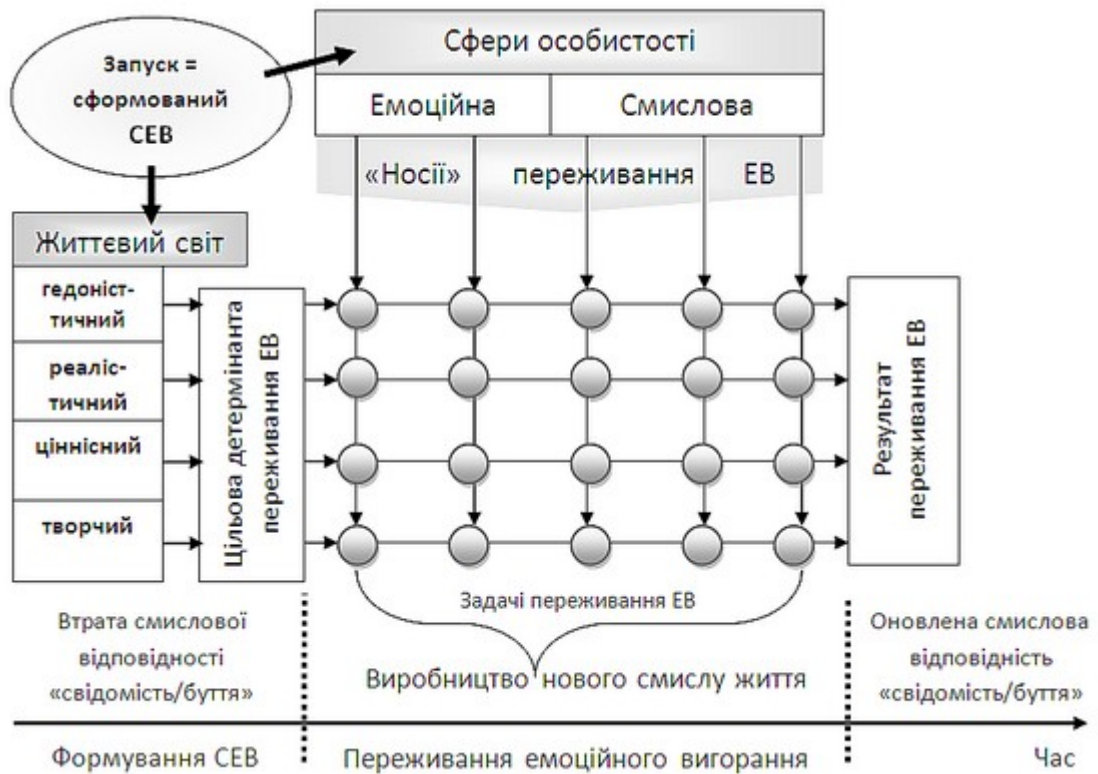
Запуск = сформований СЕВ

Сфери особистості

Емоційна

Смислова

«Носії» переживання ЕВ

Життєвий світ

гедоністтичний

реалістичний

ціннісний

творчий

Цільова детермінанта переживання ЕВ

Результат переживання ЕВ

Задачі переживання ЕВ

Втрата смислової відповідності «свідомість/буття»

Виробництво нового смислу життя

Оновлена смислова відповідність «свідомість/буття»

Формування СЕВ

Переживання емоційного вигорання

Час